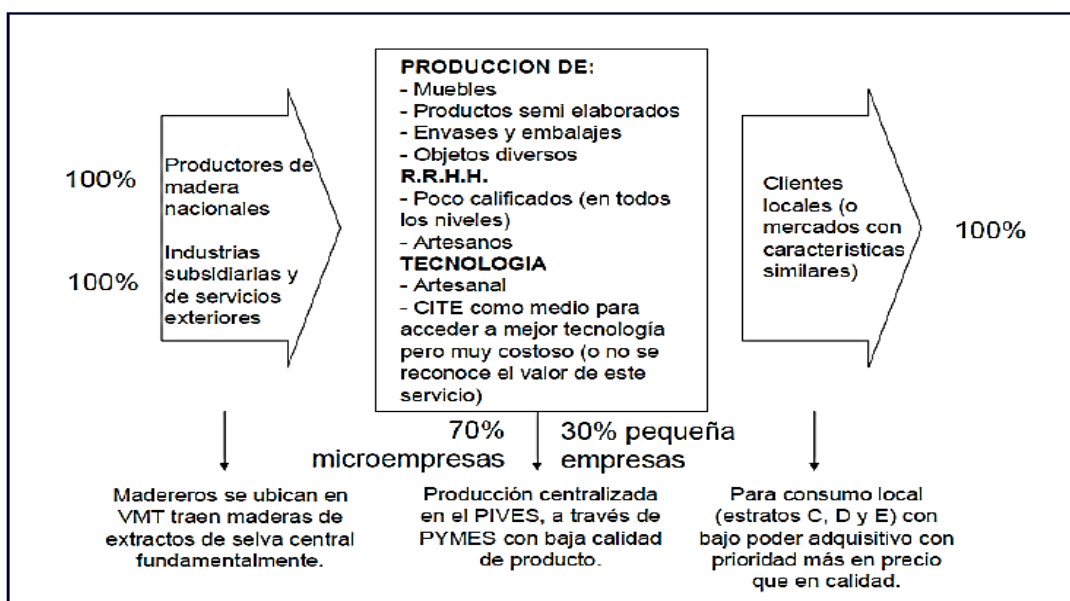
100%

100%

Productores de madera nacionales

Industrias subsidiarias y de servicios exteriores

PRODUCCION DE:
- Muebles
- Productos semi elaborados
- Envases y embalajes
- Objetos diversos
R.R.H.H.
- Poco calificados (en todos los niveles)
- Artesanos
TECNOLOGIA
- Artesanal
- CITE como medio para acceder a mejor tecnología pero muy costoso (o no se reconoce el valor de este servicio)

Clientes locales (o mercados con caracteristicas similares)

100%

70% microempresas

30% pequeña empresas

Madereros se ubican en VMT traen maderas de extractos de selva central fundamentalmente.

Producción centralizada en el PIVES, a través de PYMES con baja calidad de producto.

Para consumo local (estratos C, D y E) con bajo poder adquisitivo con prioridad más en precio que en calidad.